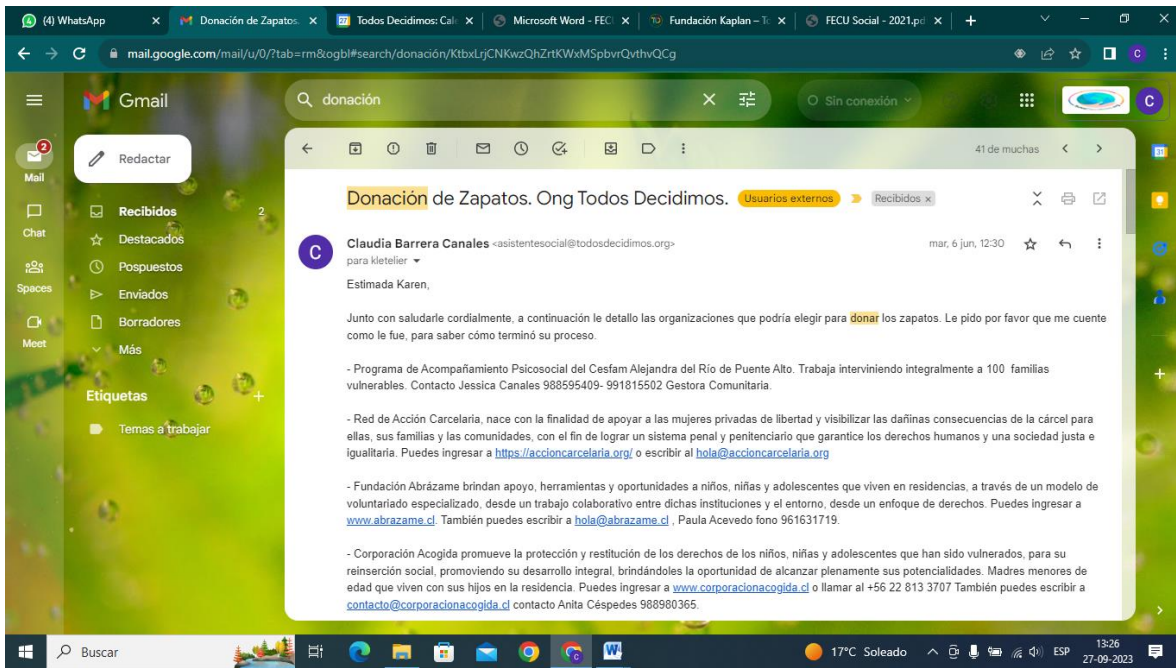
(4) WhatsApp | Donación de Zapatos. | Todos Decidimos: Cal | Microsoft Word - FEC | Fundación Kaplan – T | FECU Social - 2021.pd

mail.google.com/mail/u/0/?tab=rm&ogbl#search/donación/KtbxLrjCNKwzQhZrtKWxMSpbvrQvthvQCg

Gmail

donación

Sin conexión

Mail 2

Chat

Spaces

Meet

Redactar

Recibidos 2

Destacados

Pospuestos

Enviados

Borradores

Más

Etiquetas

Temas a trabajar

41 de muchas

Donación de Zapatos. Ong Todos Decidimos. Usuarios externos Recibidos ×

Claudia Barrera Canales <asistentesocial@todosdecidimos.org> mar, 6 jun, 12:30

para kletelier

Estimada Karen,

Junto con saludarle cordialmente, a continuación le detallo las organizaciones que podría elegir para donar los zapatos. Le pido por favor que me cuente como le fue, para saber cómo terminó su proceso.

- Programa de Acompañamiento Psicosocial del Cesfam Alejandra del Río de Puente Alto. Trabaja interviniendo integralmente a 100 familias vulnerables. Contacto Jessica Canales 988595409- 991815502 Gestora Comunitaria.

- Red de Acción Carcelaria, nace con la finalidad de apoyar a las mujeres privadas de libertad y visibilizar las dañinas consecuencias de la cárcel para ellas, sus familias y las comunidades, con el fin de lograr un sistema penal y penitenciario que garantice los derechos humanos y una sociedad justa e igualitaria. Puedes ingresar a https://accioncarcelaria.org/ o escribir al hola@accioncarcelaria.org

- Fundación Abrázame brindan apoyo, herramientas y oportunidades a niños, niñas y adolescentes que viven en residencias, a través de un modelo de voluntariado especializado, desde un trabajo colaborativo entre dichas instituciones y el entorno, desde un enfoque de derechos. Puedes ingresar a www.abrazame.cl. También puedes escribir a hola@abrazame.cl , Paula Acevedo fono 961631719.

- Corporación Acogida promueve la protección y restitución de los derechos de los niños, niñas y adolescentes que han sido vulnerados, para su reinserción social, promoviendo su desarrollo integral, brindándoles la oportunidad de alcanzar plenamente sus potencialidades. Madres menores de edad que viven con sus hijos en la residencia. Puedes ingresar a www.corporacionacogida.cl o llamar al +56 22 813 3707 También puedes escribir a contacto@corporacionacogida.cl contacto Anita Céspedes 988980365.

Buscar

17°C Soleado ESP 13:26 27-09-2023